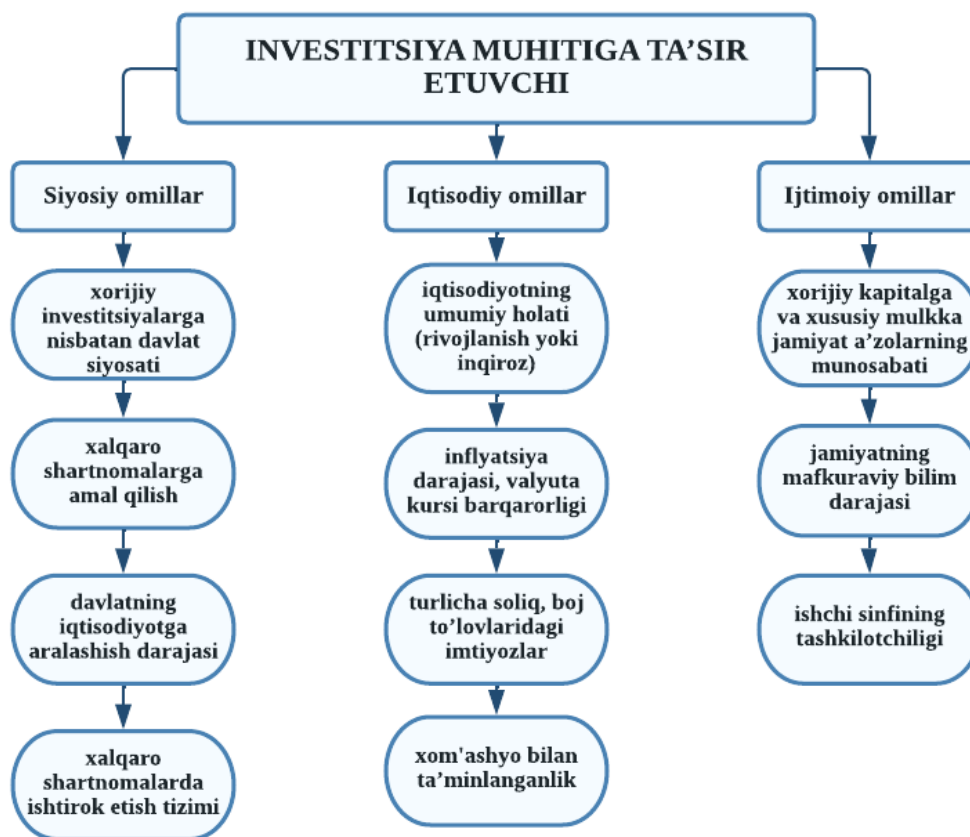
INVESTITSIYA MUHITIGA TA’SIR ETUVCHI

Siyosiy omillar

xorijiy investitsiyalarga nisbatan davlat siyosati

xalqaro shartnomalarga amal qilish

davlatning iqtisodiyotga aralashish darajasi

xalqaro shartnomalarda ishtirok etish tizimi

Iqtisodiy omillar

iqtisodiyotning umumiy holati (rivojlanish yoki inqiroz)

inflyatsiya darajasi, valyuta kursi barqarorligi

turlicha soliq, boj to’lovlaridagi imtiyozlar

xom'ashyo bilan ta’minlanganlik

Ijtimoiy omillar

xorijiy kapitalga va xususiy mulkka jamiyat a’zolarning munosabati

jamiyatning mafkuraviy bilim darajasi

ishchi sinfining tashkilotchiligi